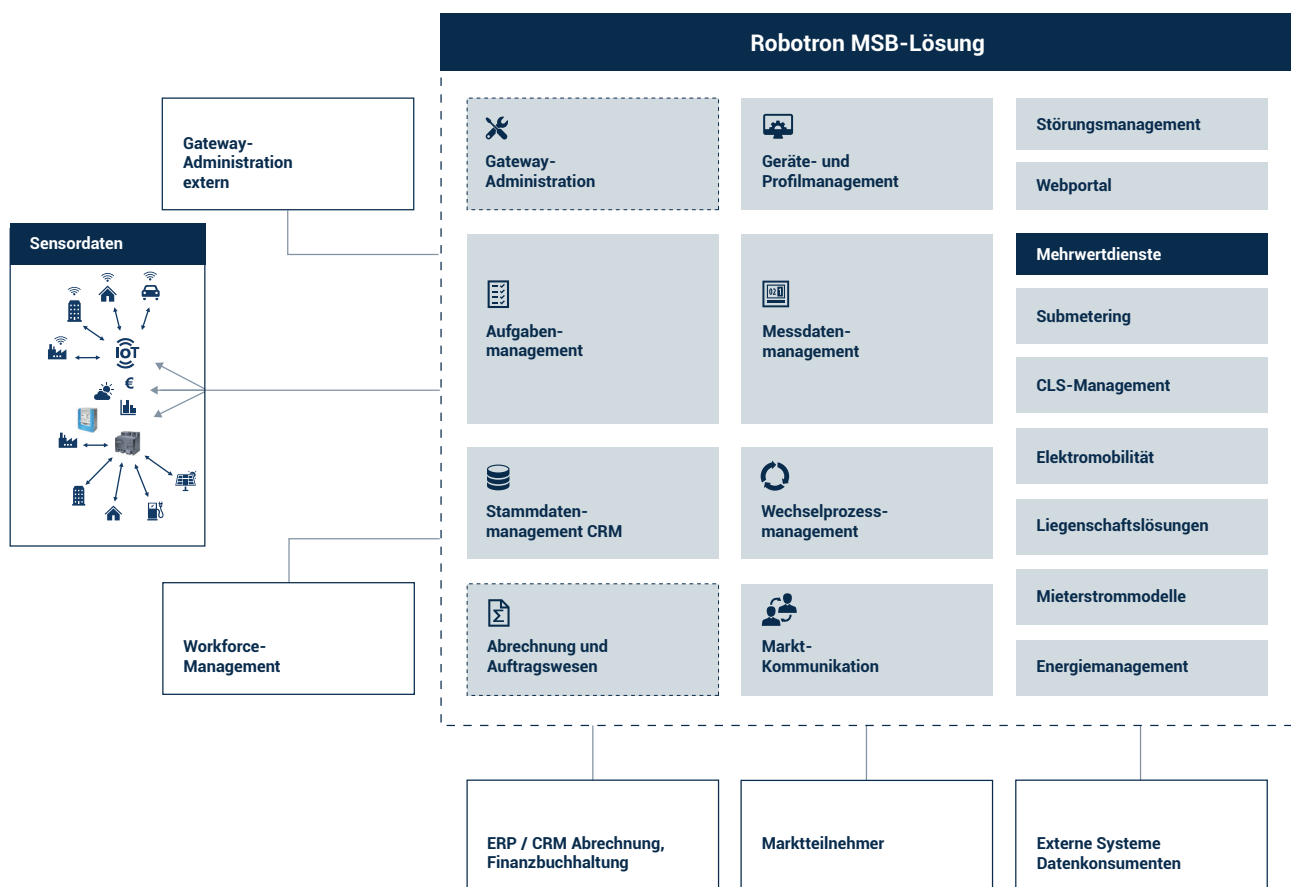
Robotron MSB-Lösung

Gateway-Administration extern

Sensordaten

IOT

€

Gateway-Administration

Geräte- und Profilmanagement

Störungsmanagement

Webportal

Mehrwertdienste

Aufgabenmanagement

Messdatenmanagement

Submetering

CLS-Management

Elektromobilität

Stammdatenmanagement CRM

Wechselprozessmanagement

Liegenschaftslösungen

Mieterstrommodelle

Workforce-Management

Abrechnung und Auftragswesen

Markt-Kommunikation

Energiemanagement

ERP / CRM Abrechnung, Finanzbuchhaltung

Marktteilnehmer

Externe Systeme Datenkonsumenten